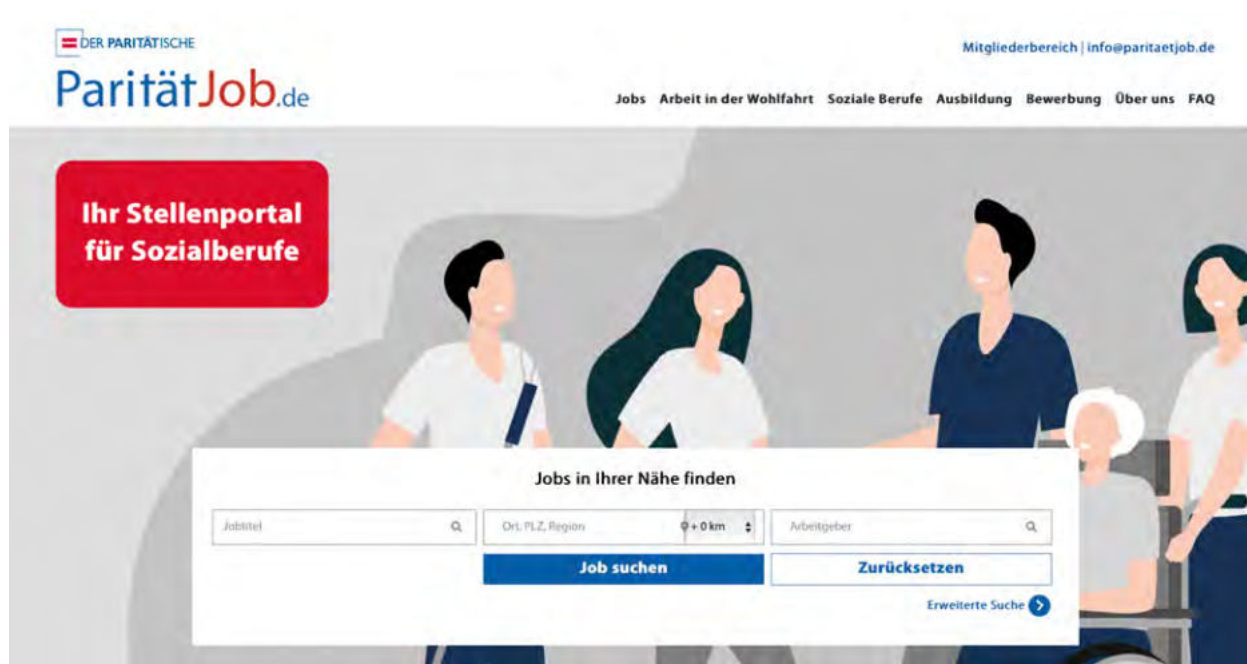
DER PARITÄTISCHE

ParitätJob.de

Mitgliederbereich | info@paritaetjob.de

Jobs Arbeit in der Wohlfahrt Soziale Berufe Ausbildung Bewerbung Über uns FAQ

Ihr Stellenportal für Sozialberufe

Jobs in Ihrer Nähe finden

Jobtitel

Ort, PLZ, Region

+ 0 km

Arbeitgeber

Job suchen

Zurücksetzen

Erweiterte Suche